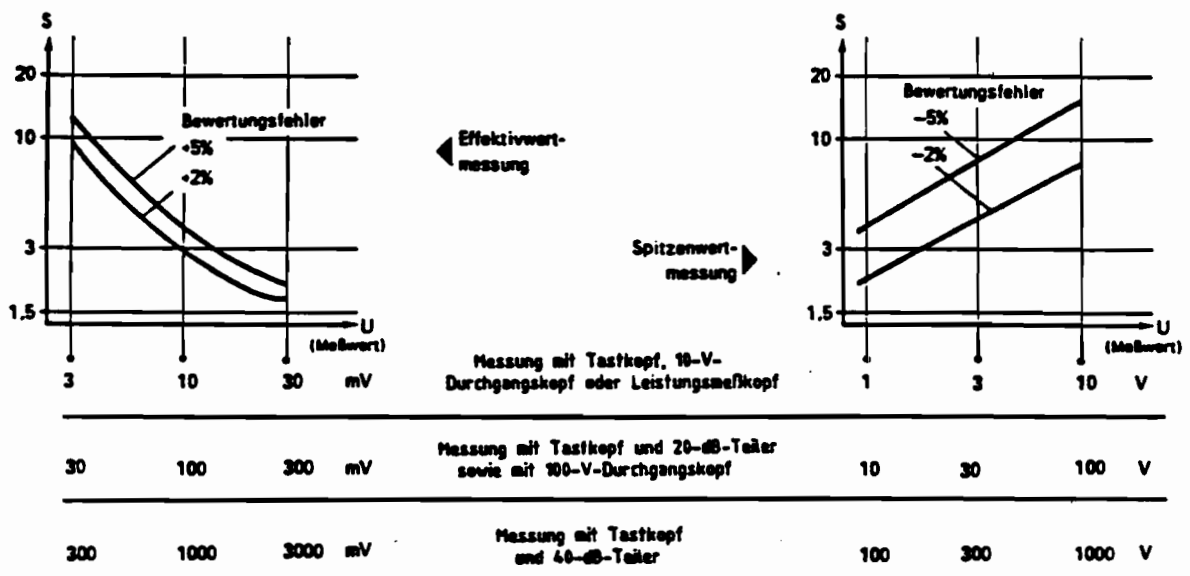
S

20

10

3

1,5

Bewertungsfehler

+5%

+2%

U (Meßwert)

Effektivwertmessung

Spitzenwertmessung

S

20

10

3

1,5

Bewertungsfehler

−5%

−2%

U (Meßwert)

3 10 30 mV

Messung mit Tastkopf, 10-V-Durchgangskopf oder Leistungsmeßkopf

1 3 10 V

30 100 300 mV

Messung mit Tastkopf und 20-dB-Teiler sowie mit 100-V-Durchgangskopf

10 30 100 V

300 1000 3000 mV

Messung mit Tastkopf und 40-dB-Teiler

100 300 1000 V